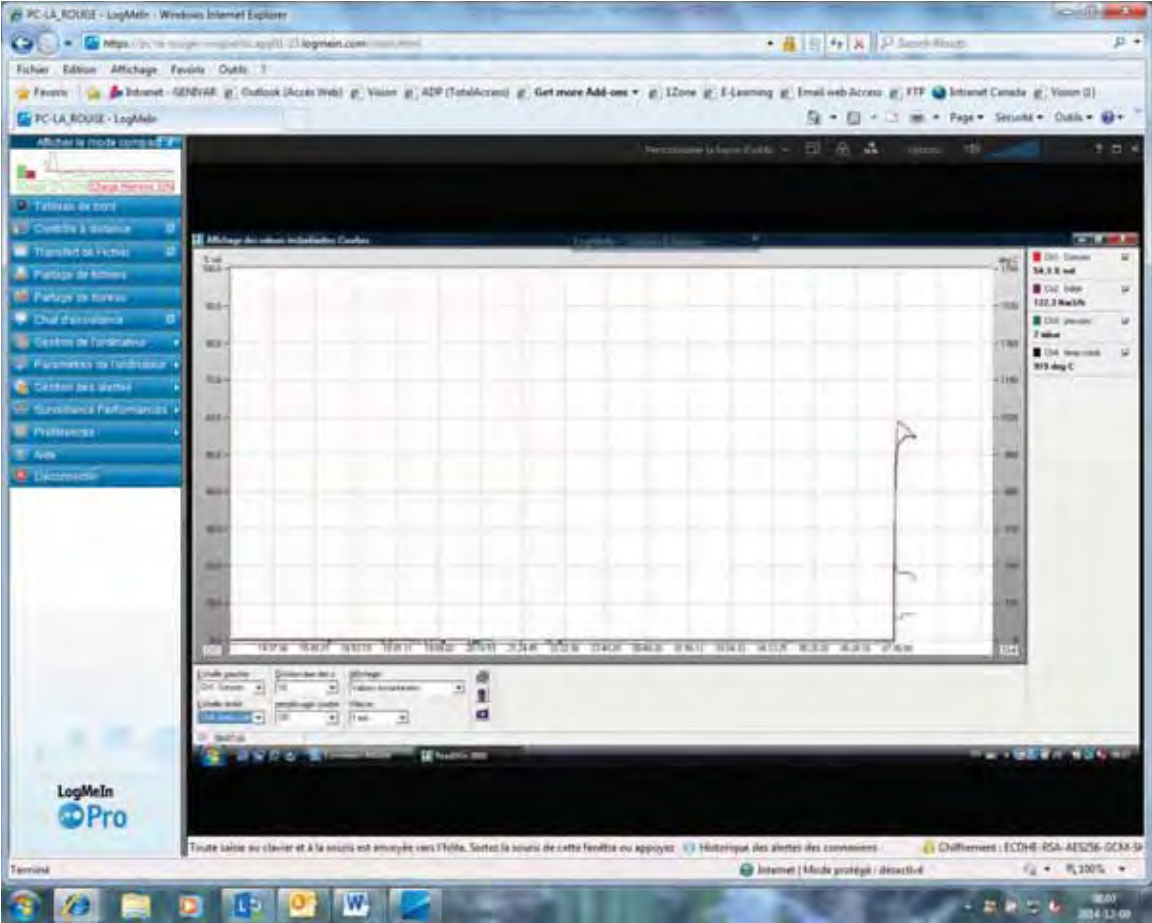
PC-LA_ROUSE - LogMeIn - Windows Internet Explorer

https://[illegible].logmein.com/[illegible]

Search Results

Fichier Edition Affichage Favoris Outils ?

Favoris Intranet - GENIVAR Outlook (Accès Web) Vision ADP (TotalAccess) Get more Add-ons E-Zone E-Learning Email web Access FTP Intranet Canada Vision (0)

PC-LA_ROUSE - LogMeIn

Page Sécurité Outils

Afficher le mode compact

Tableau de bord
Contrôle à distance
Transfert de Fichier
Partage de fichiers
Partage de bureau
Chat d'assistance
Gestion de l'ordinateur
Paramètres de l'ordinateur
Gestion des alertes
Surveillance Performances
Préférences
Aide
Déconnexion

Affichage des valeurs instantanées Courbes

CH1 Oxygen
54.3 % vol
CH2 Débit
122.3 Nm3/h
CH3 pression
7 mbar
CH4 température
919 deg C

Échelle gauche
Division des abs. x
Affichage
Valeurs instantanées
Échelle droite
Intervalle
1 sec

LogMeIn
Pro

Toute saisie au clavier et à la souris est envoyée vers l'hôte. Sortez la souris de cette fenêtre ou appuyez Historique des alertes des connexions Chiffrement : ECDHE-RSA-AES256-GCM-SH

Terminé
Internet | Mode protégé : désactivé 100%

2014-12-08